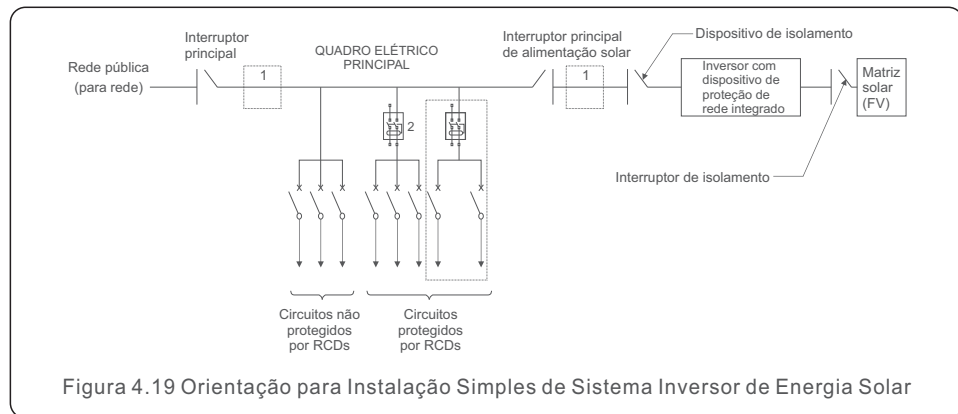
Interruptor principal

QUADRO ELÉTRICO PRINCIPAL

Interruptor principal de alimentação solar

Dispositivo de isolamento

Rede pública (para rede)

1

2

1

Inversor com dispositivo de proteção de rede integrado

Matriz solar (FV)

Interruptor de isolamento

Circuitos não protegidos por RCDs

Circuitos protegidos por RCDs

Figura 4.19 Orientação para Instalação Simples de Sistema Inversor de Energia Solar